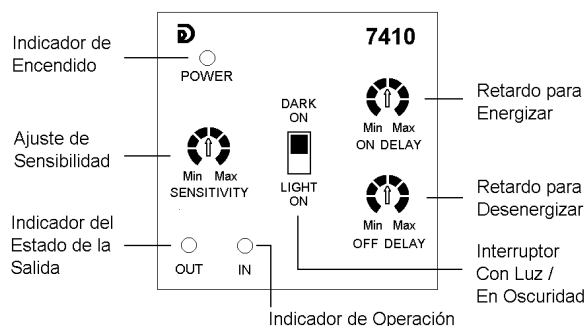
7410

Indicador de Encendido

POWER

DARK ON

LIGHT ON

Retardo para Energizar

Min Max
ON DELAY

Ajuste de Sensibilidad

Min Max
SENSITIVITY

Retardo para Desenergizar

Min Max
OFF DELAY

Indicador del Estado de la Salida

OUT

IN

Interruptor Con Luz / En Oscuridad

Indicador de Operación